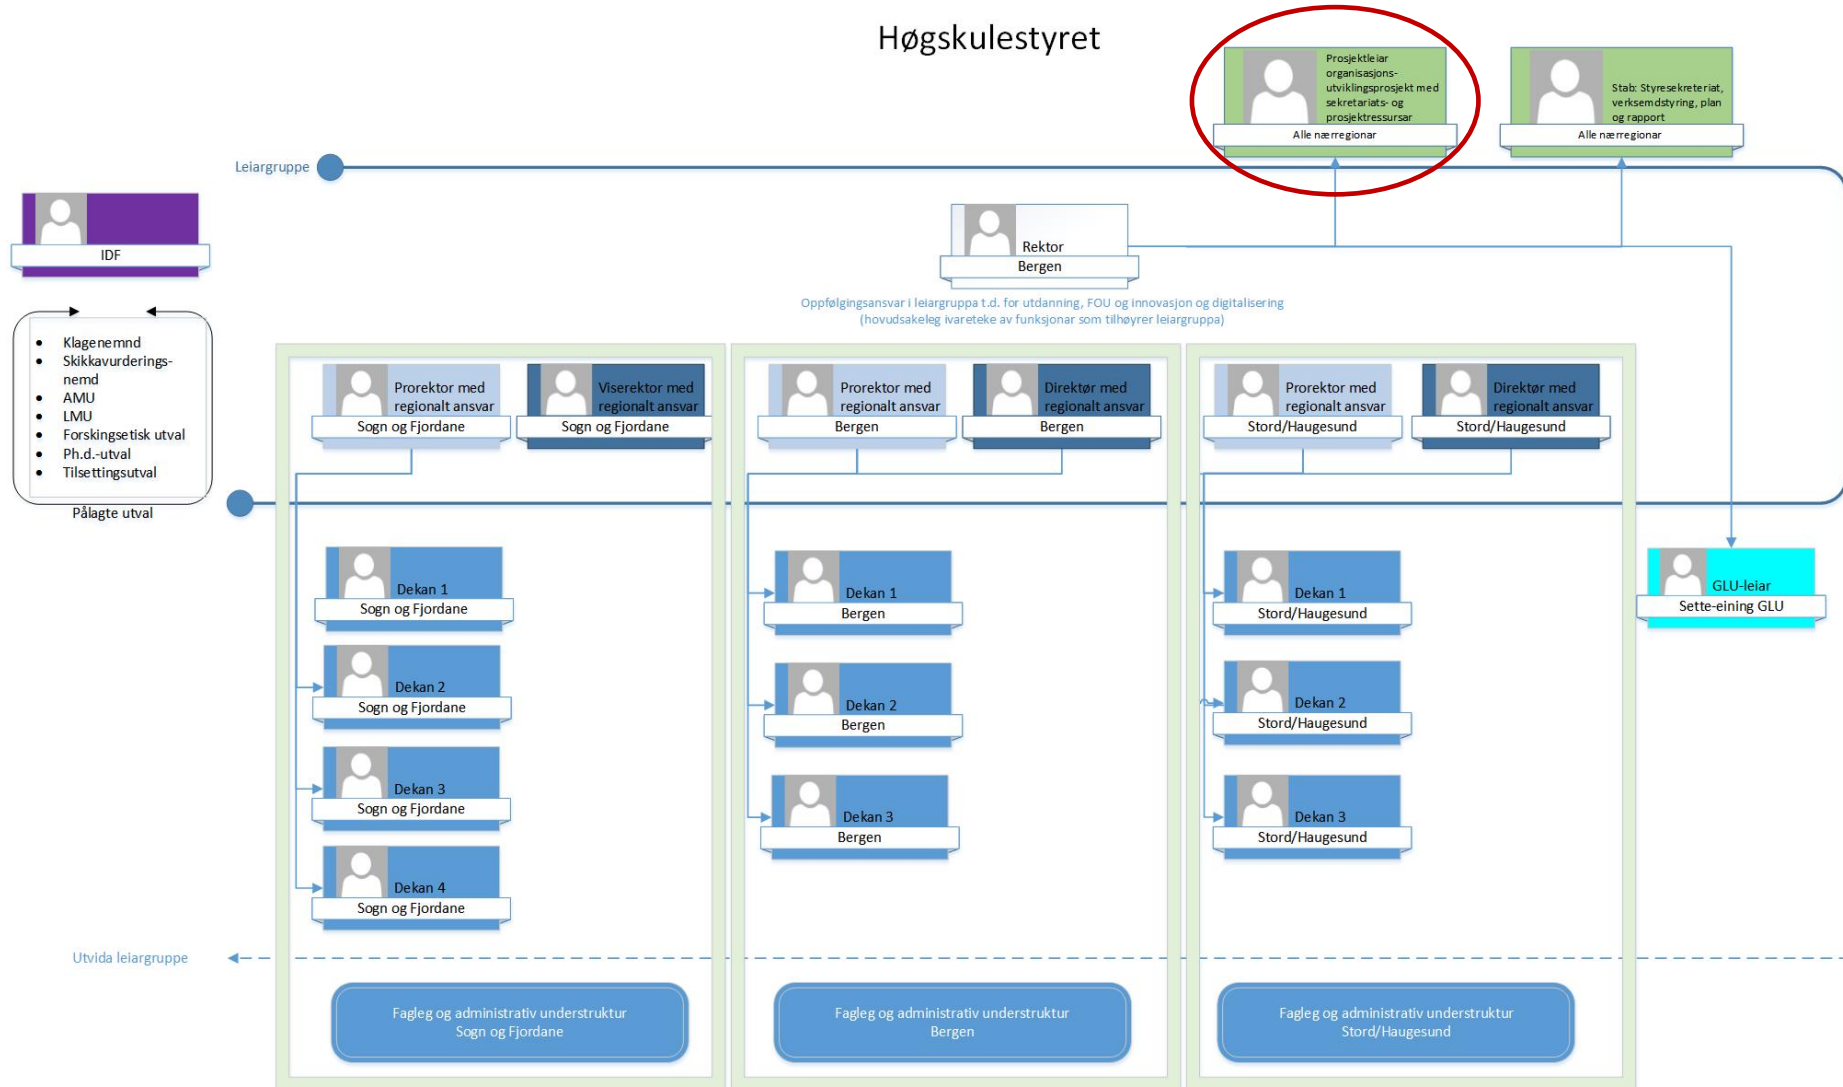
Høgskulestyret

Prosjektleiar organisasjons-utviklingsprosjekt med sekretariats- og prosjektressursar
Alle nærregionar

Stab: Styresekreteriat, verksemdstyring, plan og rapport
Alle nærregionar

Leiargruppe

IDF

Rektor
Bergen

Oppfølgingsansvar i leiargruppa t.d. for utdanning, FOU og innovasjon og digitalisering
(hovudsakeleg ivareteke av funksjonar som tilhøyrer leiargruppa)

- Klagenemnd
- Skikkavurderings-nemd
- AMU
- LMU
- Forskingsetisk utval
- Ph.d.-utval
- Tilsettingsutval

Pålagte utval

Prorektor med regionalt ansvar
Sogn og Fjordane

Viserektor med regionalt ansvar
Sogn og Fjordane

Prorektor med regionalt ansvar
Bergen

Direktør med regionalt ansvar
Bergen

Prorektor med regionalt ansvar
Stord/Haugesund

Direktør med regionalt ansvar
Stord/Haugesund

Dekan 1
Sogn og Fjordane

Dekan 2
Sogn og Fjordane

Dekan 3
Sogn og Fjordane

Dekan 4
Sogn og Fjordane

Dekan 1
Bergen

Dekan 2
Bergen

Dekan 3
Bergen

Dekan 1
Stord/Haugesund

Dekan 2
Stord/Haugesund

Dekan 3
Stord/Haugesund

GLU-leiar
Sette-eining GLU

Utvida leiargruppe

Fagleg og administrativ understruktur
Sogn og Fjordane

Fagleg og administrativ understruktur
Bergen

Fagleg og administrativ understruktur
Stord/Haugesund